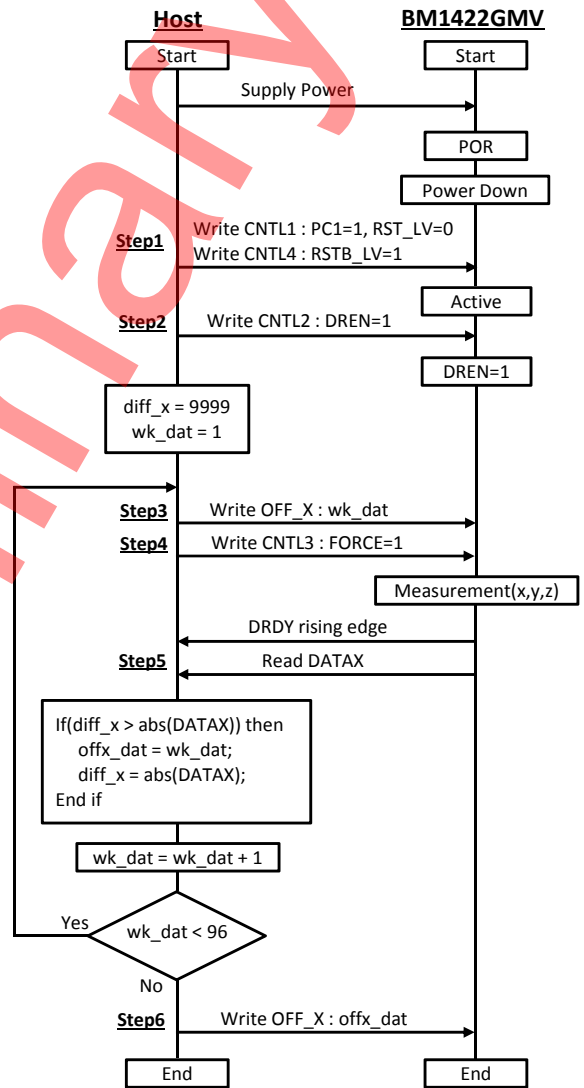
Host

BM1422GMV

Start

Start

Supply Power

POR

Power Down

Step1

Write CNTL1 : PC1=1, RST_LV=0

Write CNTL4 : RSTB_LV=1

Active

Step2

Write CNTL2 : DREN=1

DREN=1

diff_x = 9999
wk_dat = 1

Step3

Write OFF_X : wk_dat

Step4

Write CNTL3 : FORCE=1

Measurement(x,y,z)

DRDY rising edge

Step5

Read DATAX

If(diff_x > abs(DATAX)) then
offx_dat = wk_dat;
diff_x = abs(DATAX);
End if

wk_dat = wk_dat + 1

Yes

wk_dat < 96

No

Step6

Write OFF_X : offx_dat

End

End

Preliminary